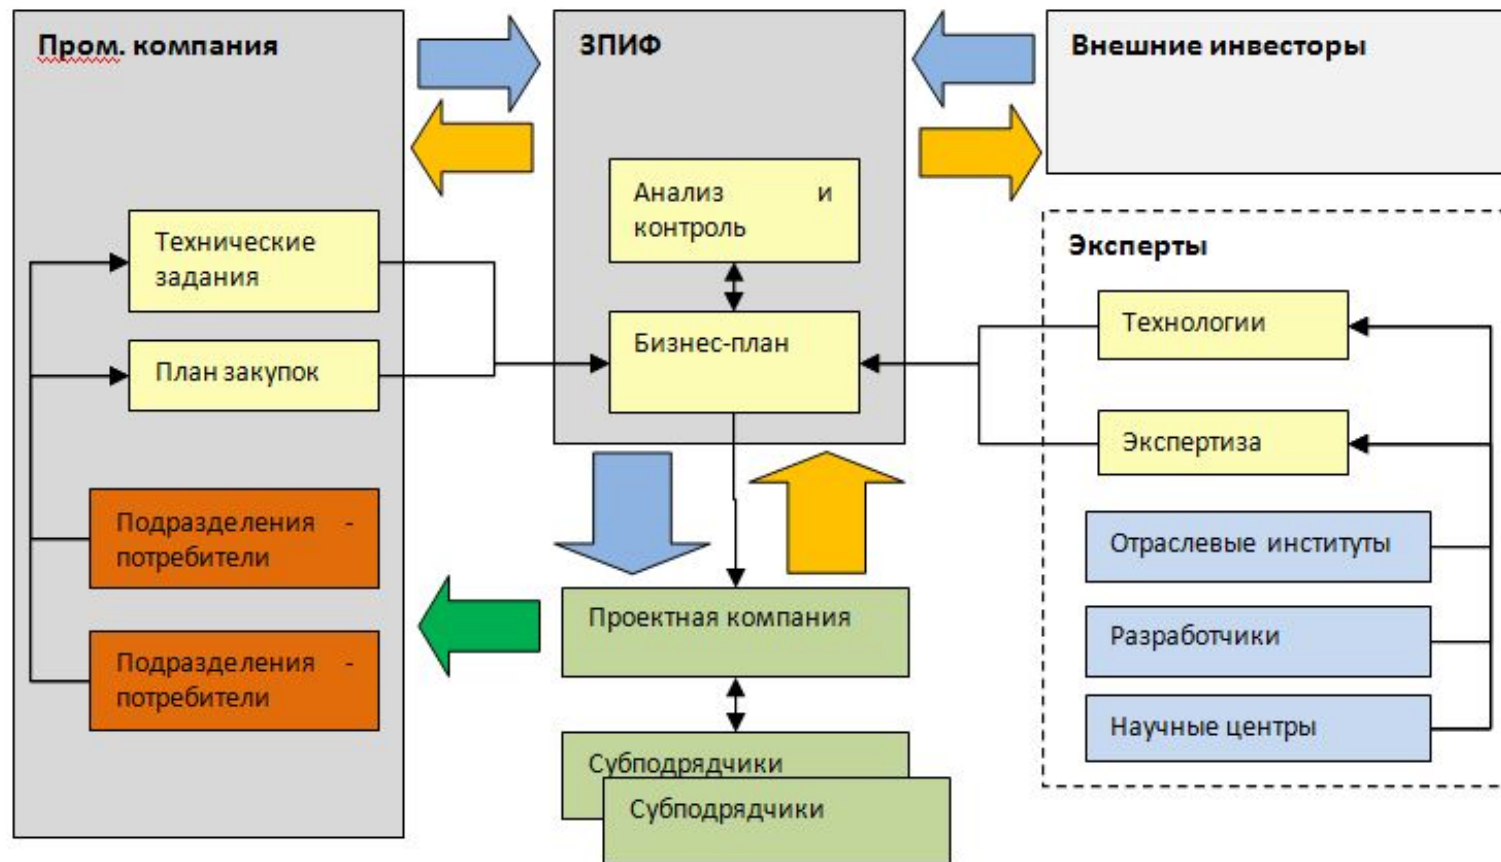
Пром. компания

ЗПИФ

Внешние инвесторы

Анализ и контроль

Технические задания

План закупок

Бизнес-план

Эксперты

Технологии

Экспертиза

Подразделения - потребители

Подразделения - потребители

Отраслевые институты

Разработчики

Научные центры

Проектная компания

Субподрядчики

Субподрядчики